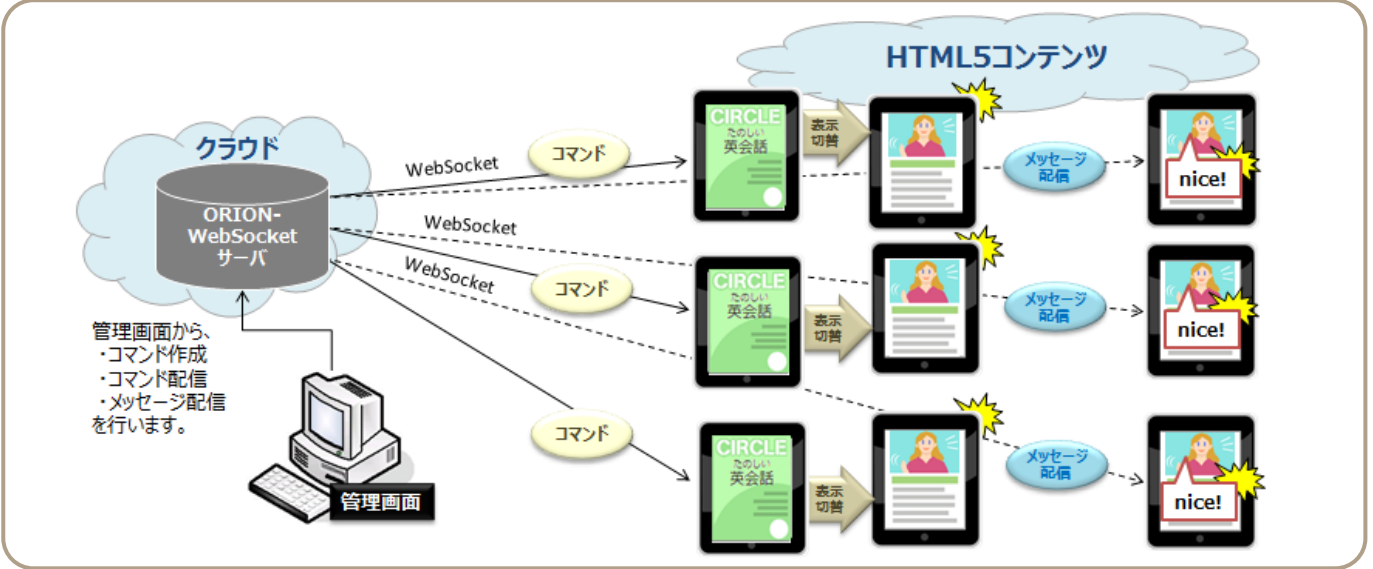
HTML5コンテンツ

クラウド

ORION-WebSocketサーバ

WebSocket

WebSocket

WebSocket

コマンド

コマンド

コマンド

CIRCLE たのしい 英会話

CIRCLE たのしい 英会話

CIRCLE たのしい 英会話

表示切替

表示切替

表示切替

メッセージ配信

メッセージ配信

メッセージ配信

nice!

nice!

nice!

管理画面から、
・コマンド作成
・コマンド配信
・メッセージ配信
を行います。

管理画面